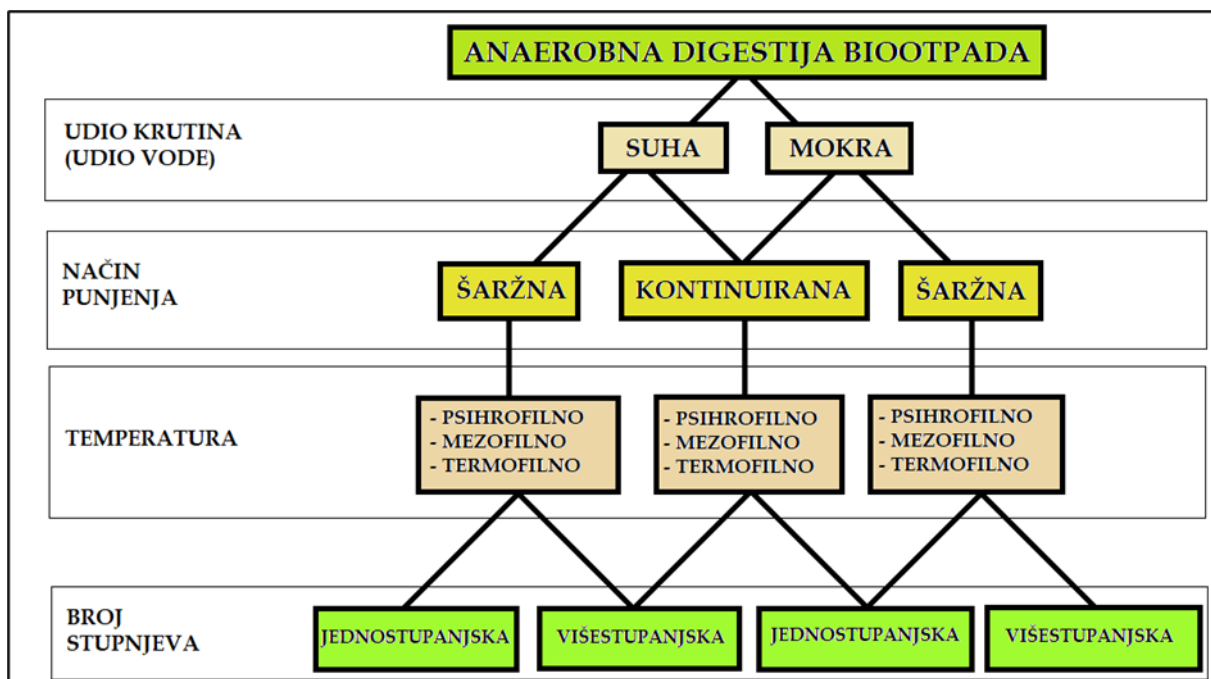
ANAEROBNA DIGESTIJA BIOOTPADA

UDIO KRUTINA (UDIO VODE)

SUHA

MOKRA

NAČIN PUNJENJA

ŠARŽNA

KONTINUIRANA

ŠARŽNA

TEMPERATURA

- PSIHROFILNO
- MEZOFILNO
- TERMOFILNO

- PSIHROFILNO
- MEZOFILNO
- TERMOFILNO

- PSIHROFILNO
- MEZOFILNO
- TERMOFILNO

BROJ STUPNJEVA

JEDNOSTUPANJSKA

VIŠESTUPANJSKA

JEDNOSTUPANJSKA

VIŠESTUPANJSKA